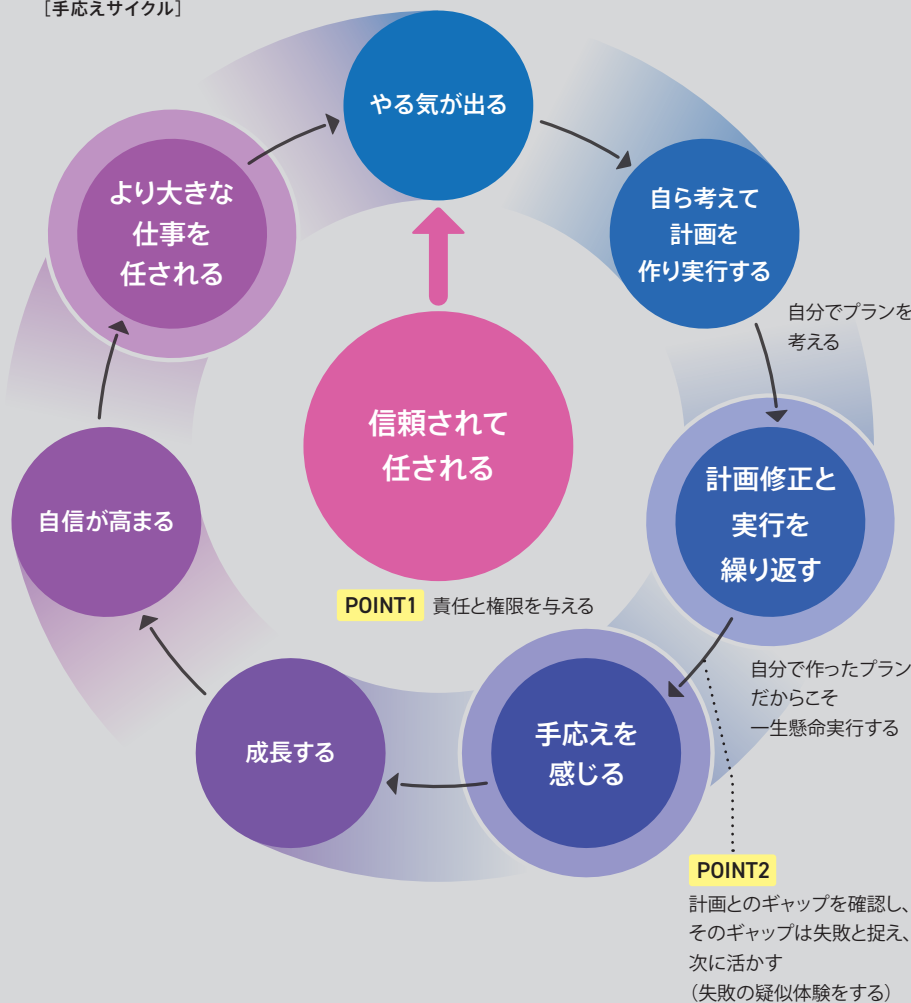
［手応えサイクル］

やる気が出る

自ら考えて計画を作り実行する

自分でプランを考える

計画修正と実行を繰り返す

自分で作ったプランだからこそ一生懸命実行する

手応えを感じる

POINT2
計画とのギャップを確認し、そのギャップは失敗と捉え、次に活かす（失敗の疑似体験をする）

成長する

自信が高まる

より大きな仕事を任される

信頼されて任される

POINT1 責任と権限を与える